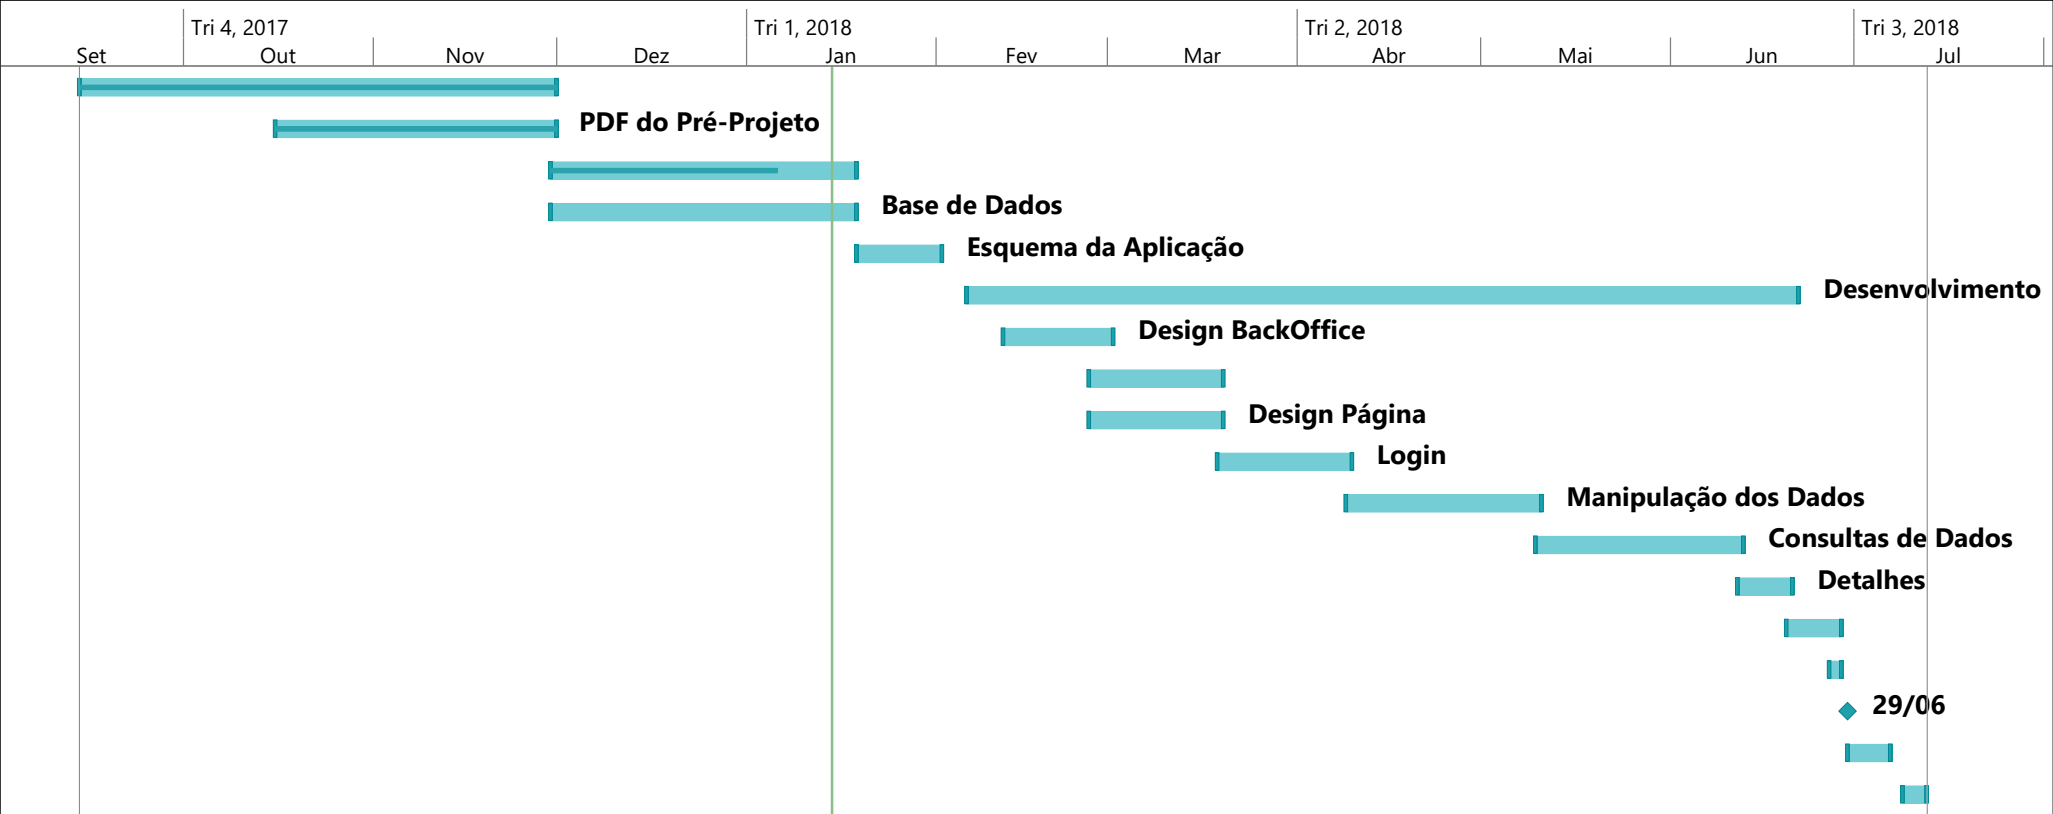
Tri 4, 2017 | Tri 1, 2018 | Tri 2, 2018 | Tri 3, 2018
Set | Out | Nov | Dez | Jan | Fev | Mar | Abr | Mai | Jun | Jul

PDF do Pré-Projeto
Base de Dados
Esquema da Aplicação
Desenvolvimento
Design BackOffice
Design Página
Login
Manipulação dos Dados
Consultas de Dados
Detalhes
29/06